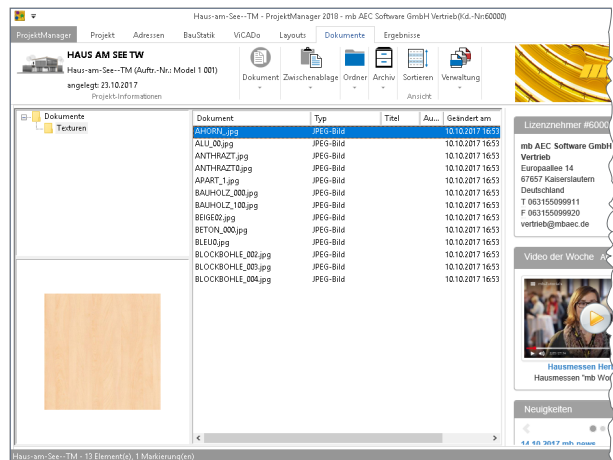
Haus-am-See--TM - ProjektManager 2018 - mb AEC Software GmbH Vertrieb (Kd.-Nr.60000)

ProjektManager | Projekt | Adressen | BauStatik | ViCADo | Layouts | Dokumente | Ergebnisse

HAUS AM SEE TW
Haus-am-See--TM (Auftr.-Nr.: Model 1 001)
angelegt: 23.10.2017
Projekt-Informationen

Dokument | Zwischenablage | Ordner | Archiv | Sortieren | Verwaltung
Ansicht

Dokumente
Texturen

| Dokument | Typ | Titel | Au... | Geändert am |
|---|---|---|---|---|
| AHORN_.jpg | JPEG-Bild | | | 10.10.2017 16:53 |
| ALU_00.jpg | JPEG-Bild | | | 10.10.2017 16:53 |
| ANTHRAZT.jpg | JPEG-Bild | | | 10.10.2017 16:53 |
| ANTHRAZT0.jpg | JPEG-Bild | | | 10.10.2017 16:53 |
| APART_1.jpg | JPEG-Bild | | | 10.10.2017 16:53 |
| BAUHOLZ_000.jpg | JPEG-Bild | | | 10.10.2017 16:53 |
| BAUHOLZ_100.jpg | JPEG-Bild | | | 10.10.2017 16:53 |
| BEIGE02.jpg | JPEG-Bild | | | 10.10.2017 16:53 |
| BETON_000.jpg | JPEG-Bild | | | 10.10.2017 16:53 |
| BLEU0.jpg | JPEG-Bild | | | 10.10.2017 16:53 |
| BLOCKBOHLE_002.jpg | JPEG-Bild | | | 10.10.2017 16:53 |
| BLOCKBOHLE_003.jpg | JPEG-Bild | | | 10.10.2017 16:53 |
| BLOCKBOHLE_004.jpg | JPEG-Bild | | | 10.10.2017 16:53 |

Lizenznehmer #6000
mb AEC Software GmbH
Vertrieb
Europaallee 14
67657 Kaiserslautern
Deutschland
T 063155099911
F 063155099920
vertrieb@mbaec.de

Video der Woche
Hausmessen Herb
Hausmessen "mb Wo

Neuigkeiten
14.10.2017 mb news

Haus-am-See--TM - 13 Element(e), 1 Markierung(en)